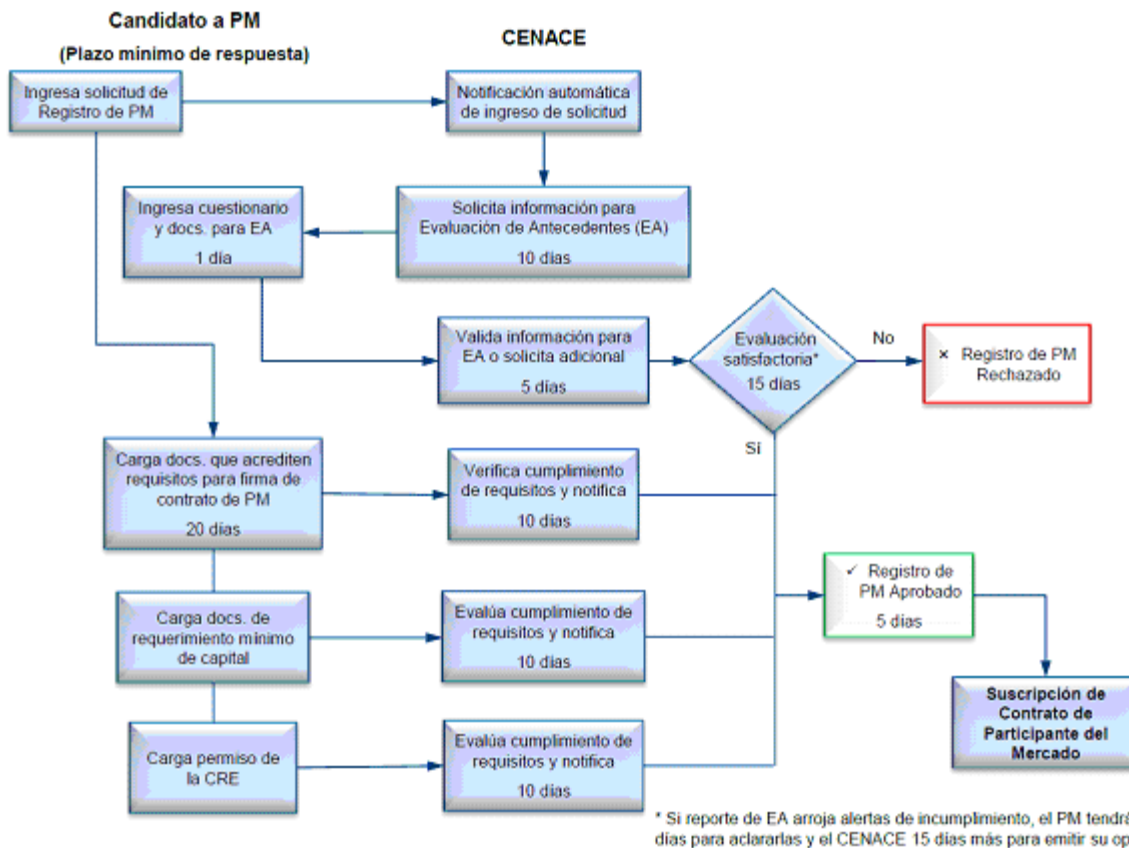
Candidato a PM
(Plazo mínimo de respuesta)

CENACE

Ingresa solicitud de Registro de PM

Notificación automática de ingreso de solicitud

Ingresa cuestionario y docs. para EA
1 día

Solicita información para Evaluación de Antecedentes (EA)
10 días

Valida información para EA o solicita adicional
5 días

Evaluación satisfactoria*
15 días

No

× Registro de PM Rechazado

Sí

Carga docs. que acrediten requisitos para firma de contrato de PM
20 días

Verifica cumplimiento de requisitos y notifica
10 días

✓ Registro de PM Aprobado
5 días

Carga docs. de requerimiento mínimo de capital

Evalúa cumplimiento de requisitos y notifica
10 días

Suscripción de Contrato de Participante del Mercado

Carga permiso de la CRE

Evalúa cumplimiento de requisitos y notifica
10 días

* Si reporte de EA arroja alertas de incumplimiento, el PM tendr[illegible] días para aclararlas y el CENACE 15 días más para emitir su op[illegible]